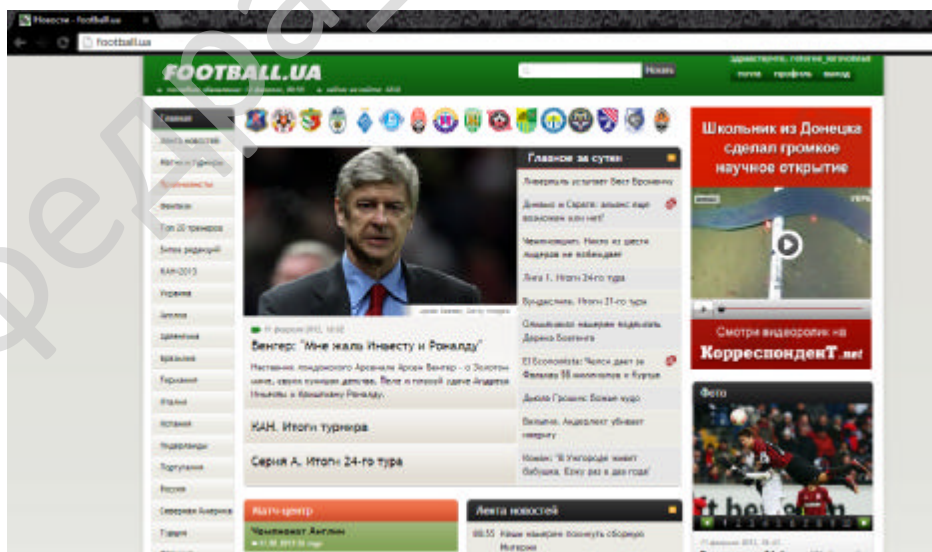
Новости - Football.ua
football.ua

FOOTBALL.UA
Искать
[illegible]
почта профиль выход

Главная
Лента новостей
Матчи и турниры
Эксклюзив
Фотоблог
Топ 20 тренеров
Блоги редакций
КАН-2013
Украина
Англия
Германия
Франция
Германия
Италия
Испания
Нидерланды
Португалия
Россия
Северная Америка
Турция

Главное за сутки
Ливерпуль уступает Вест Бромвичу
Днепро и Сарагоса: альянс еще возможен или нет?
Чемпионшип. Никто из шести лидеров не побеждает
Лига 1. Итоги 24-го тура
Бундеслига. Итоги 21-го тура
Ольшанский нацелен подписать Дарена Бента
El Economista: Челси дает за Фалькао 55 миллионов и Куртуа
Диего Гриньон: Божье чудо
Бельгия. Андерлехт убивает интригу
Номен: 'В Ужгороде живет бабушка. Езжу раз в два года'

Венгер: "Мне жаль Иньесту и Роналду"
Наставник лондонского Арсенала Арсен Венгер - о Золотом мяче, своих лучших действах. Ведь в плохой сдаче Андреса Иньесты и Криштиану Роналду.

КАН. Итоги турнира
Серия А. Итоги 24-го тура

Матч-центр
Чемпионат Англии
Лента новостей
Наши нацелены посмотреть сборную Нигерии

Школьник из Донецка сделал громкое научное открытие
Смотри видеоролик на КорреспонденТ.net
Фото